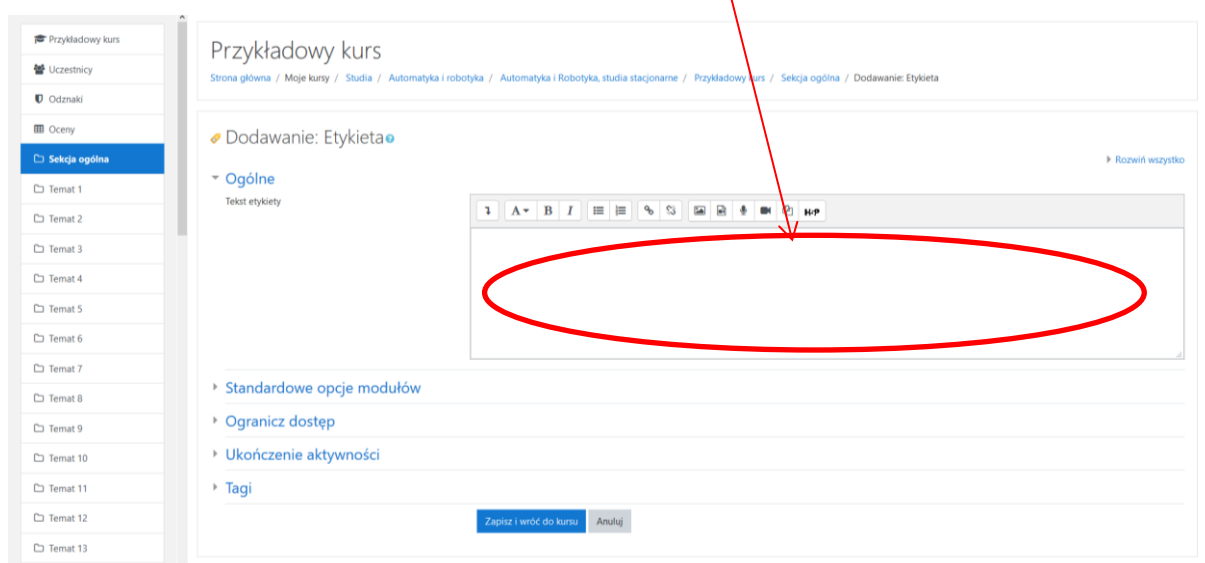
Przykładowy kurs
Uczestnicy
Odznaki
Oceny
Sekcja ogólna
Temat 1
Temat 2
Temat 3
Temat 4
Temat 5
Temat 6
Temat 7
Temat 8
Temat 9
Temat 10
Temat 11
Temat 12
Temat 13

Przykładowy kurs

Strona główna / Moje kursy / Studia / Automatyka i robotyka / Automatyka i Robotyka, studia stacjonarne / Przykładowy kurs / Sekcja ogólna / Dodawanie: Etykieta

Dodawanie: Etykieta

Rozwiń wszystko

Ogólne

Tekst etykiety

A B I H-P

Standardowe opcje modułów

Ogranicz dostęp

Ukończenie aktywności

Tagi

Zapisz i wróć do kursu Anuluj